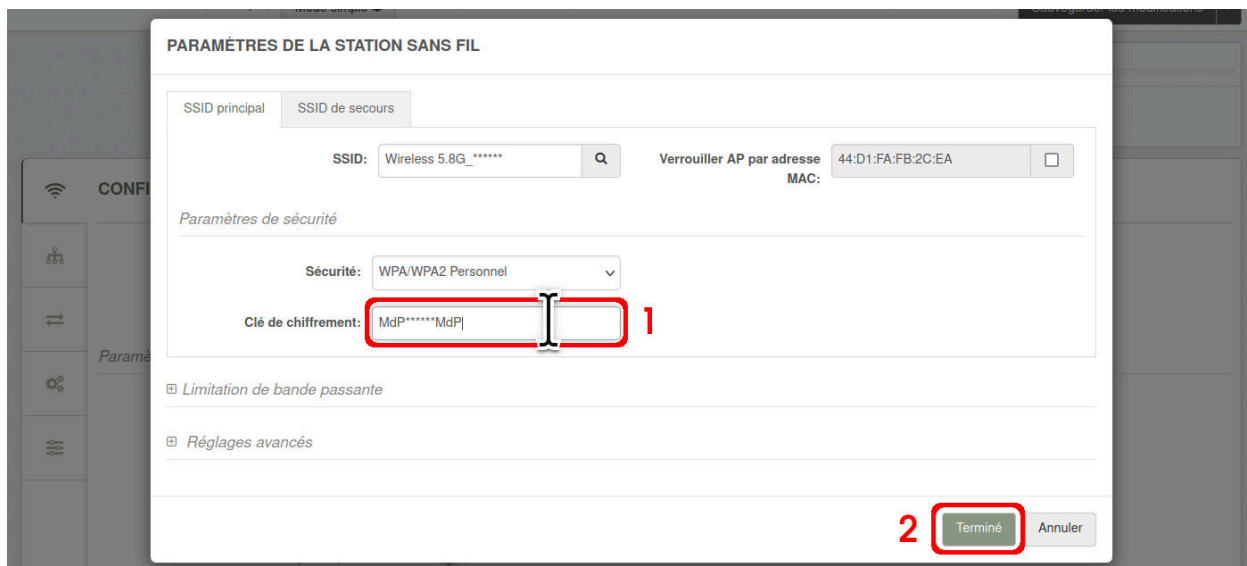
Mode simple

PARAMÈTRES DE LA STATION SANS FIL

SSID principal | SSID de secours

SSID: Wireless 5.8G_******

Verrouiller AP par adresse MAC: 44:D1:FA:FB:2C:EA

Paramètres de sécurité

Sécurité: WPA/WPA2 Personnel

Clé de chiffrement: MdP******MdP

1

CONFI

Paramè

⊞ Limitation de bande passante

⊞ Réglages avancés

2

Terminé

Annuler